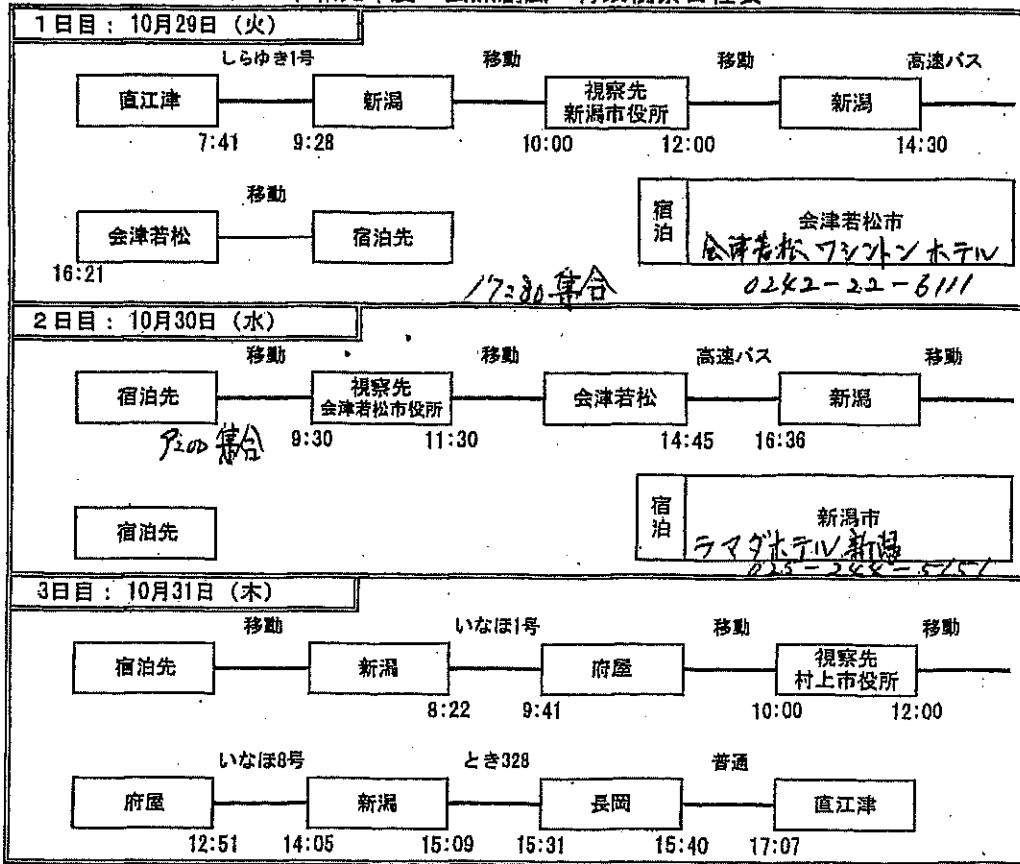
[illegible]

1日目： 10月29日 （火）

しらゆき1号　移動　移動　高速バス

直江津　新潟　視察先 新潟市役所　新潟

7:41　9:28　10:00　12:00　14:30

移動

会津若松　宿泊先

16:21

宿泊　会津若松市 会津若松ワシントンホテル 0242-22-6111

17:30集合

2日目： 10月30日 （水）

移動　移動　高速バス　移動

宿泊先　視察先 会津若松市役所　会津若松　新潟

9:20集合　9:30　11:30　14:45　16:36

宿泊先

宿泊　新潟市 ラマダホテル新潟 025-2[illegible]-5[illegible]

3日目： 10月31日 （木）

移動　いなほ1号　移動　移動

宿泊先　新潟　府屋　視察先 村上市役所

8:22　9:41　10:00　12:00

いなほ8号　とき328　普通

府屋　新潟　長岡　直江津

12:51　14:05　15:09　15:31　15:40　17:07